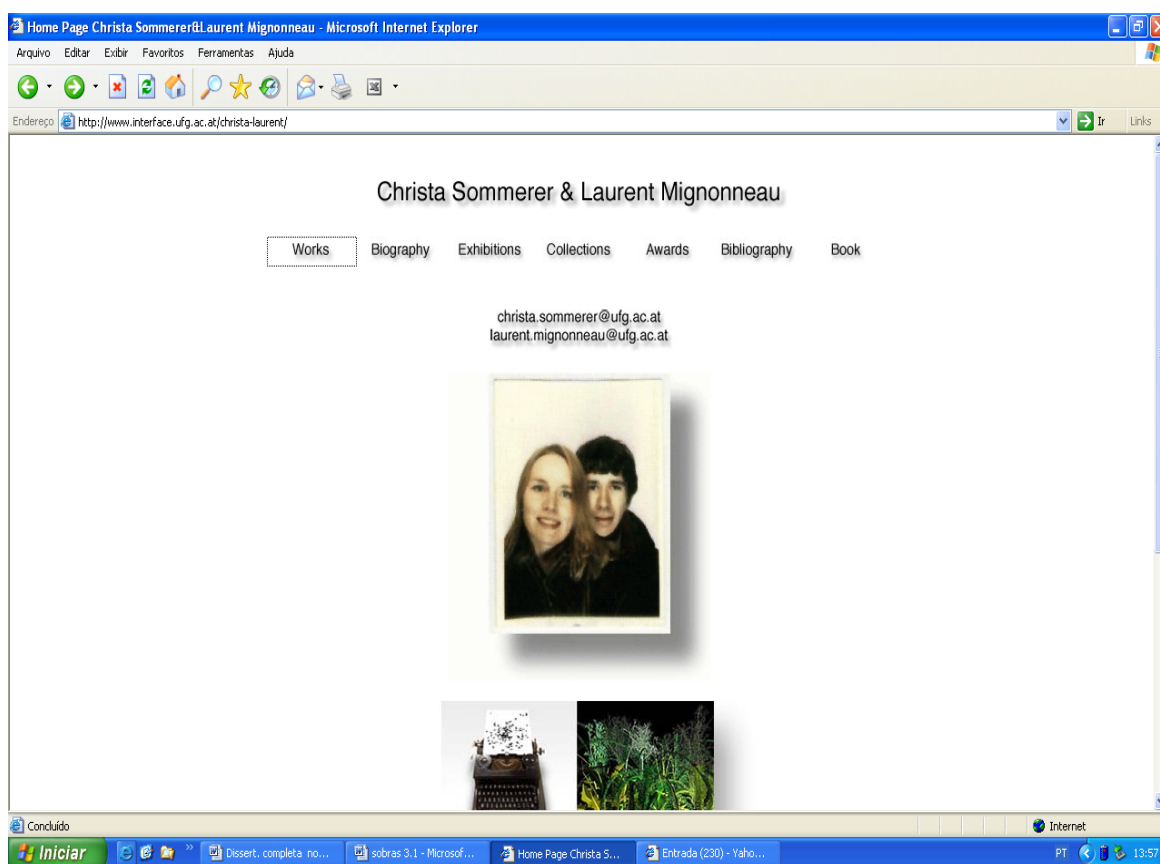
Home Page Christa Sommerer&Laurent Mignonneau - Microsoft Internet Explorer

Arquivo Editar Exibir Favoritos Ferramentas Ajuda

Endereço http://www.interface.ufg.ac.at/christa-laurent/

Ir Links

Christa Sommerer & Laurent Mignonneau

Works Biography Exhibitions Collections Awards Bibliography Book

christa.sommerer@ufg.ac.at
laurent.mignonneau@ufg.ac.at

Concluído

Internet

Iniciar

Dissert. completa no...

sobras 3.1 - Microsof...

Home Page Christa S...

Entrada (230) - Yaho...

PT 13:57